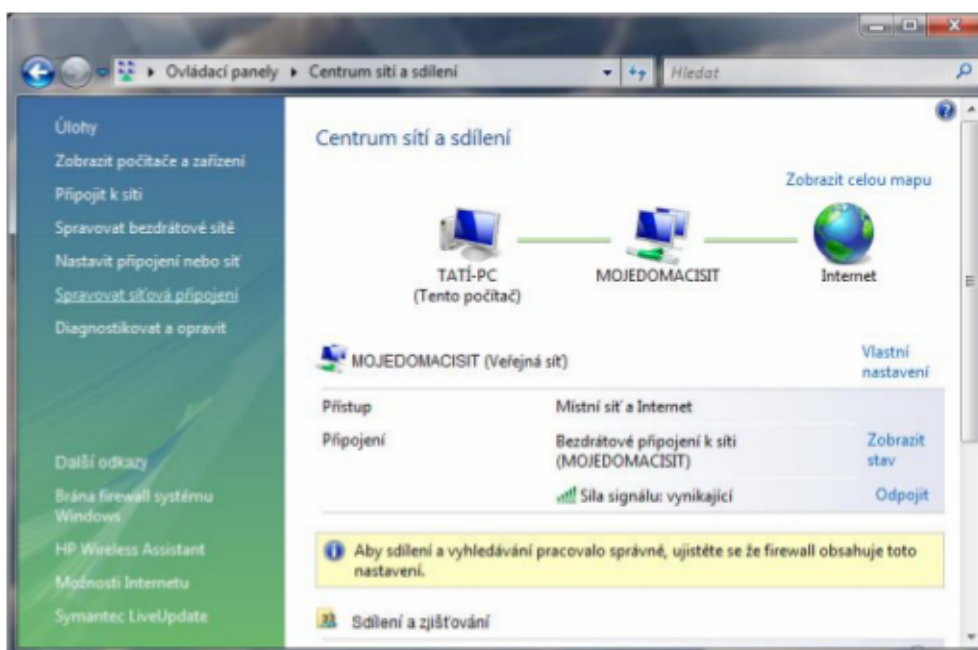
▸ Ovládací panely ▸ Centrum sítí a sdílení

Hledat

Úlohy

Zobrazit počítače a zařízení

Připojit k síti

Spravovat bezdrátové sítě

Nastavit připojení nebo síť

Spravovat síťová připojení

Diagnostikovat a opravit

Další odkazy

Brána firewall systému Windows

HP Wireless Assistant

Možnosti Internetu

Symantec LiveUpdate

Centrum sítí a sdílení

Zobrazit celou mapu

TATÍ-PC (Tento počítač)

MOJEDOMACISIT

Internet

MOJEDOMACISIT (Veřejná síť)

Vlastní nastavení

| | | |
|---|---|---|
| Přístup | Místní síť a Internet | |
| Připojení | Bezdrátové připojení k síti (MOJEDOMACISIT) | Zobrazit stav |
| | Síla signálu: vynikající | Odpojit |

Aby sdílení a vyhledávání pracovalo správně, ujistěte se že firewall obsahuje toto nastavení.

Sdílení a zjišťování